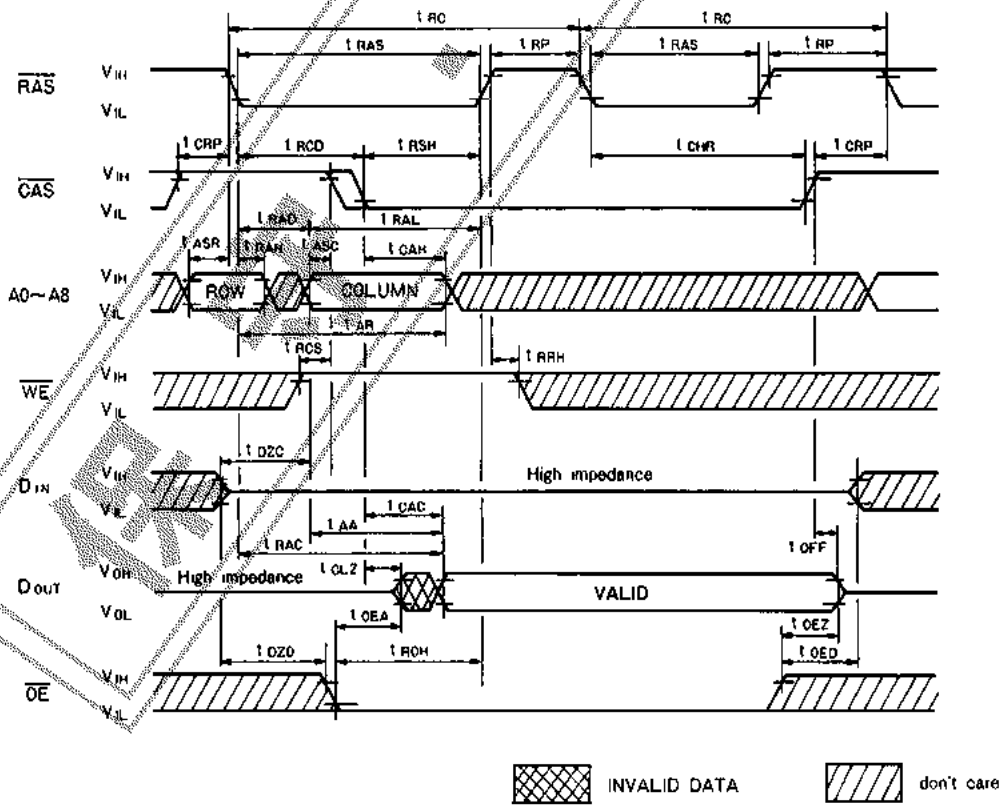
t RC
t RC
t RAS
t RP
t RAS
t RP
$\overline{RAS}$
V IH
V IL
t CRP
t RCD
t RSH
t CHR
t CRP
$\overline{CAS}$
V IH
V IL
t RAL
t RAD
t ASR
t RAH
t ASC
t CAH
A0～A8
V IH
V IL
ROW
COLUMN
t AR
t RCS
t RRH
$\overline{WE}$
V IH
V IL
t DZC
D IN
V IH
V IL
High impedance
t CAC
t AA
t RAC
t OFF
D OUT
V OH
V OL
High impedance
t OLZ
VALID
t OEA
t OEZ
t DZO
t ROH
t OED
$\overline{OE}$
V IH
V IL
INVALID DATA
don't care